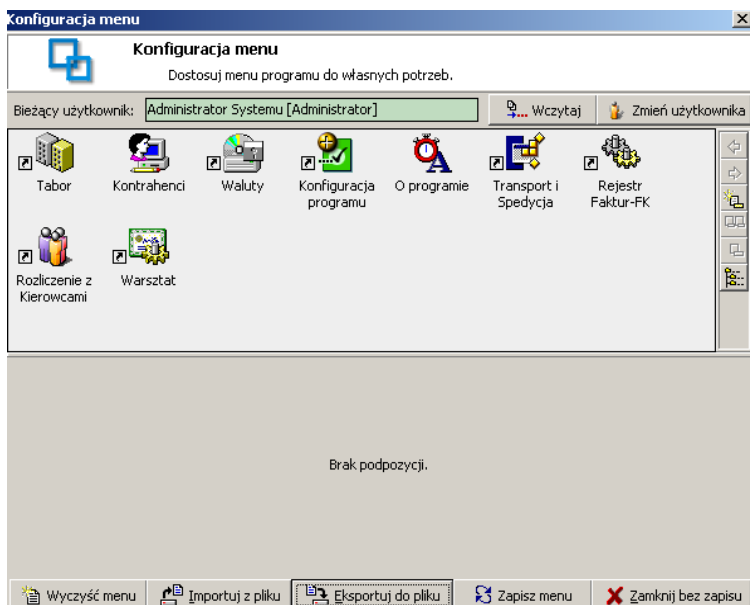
Konfiguracja menu

Konfiguracja menu
Dostosuj menu programu do własnych potrzeb.

Bieżący użytkownik: Administrator Systemu [Administrator]

Wczytaj

Zmień użytkownika

Tabor

Kontrahenci

Waluty

Konfiguracja programu

O programie

Transport i Spedycja

Rejestr Faktur-FK

Rozliczenie z Kierowcami

Warsztat

Brak podpozycji.

Wyczyść menu

Importuj z pliku

Eksportuj do pliku

Zapisz menu

Zamknij bez zapisu